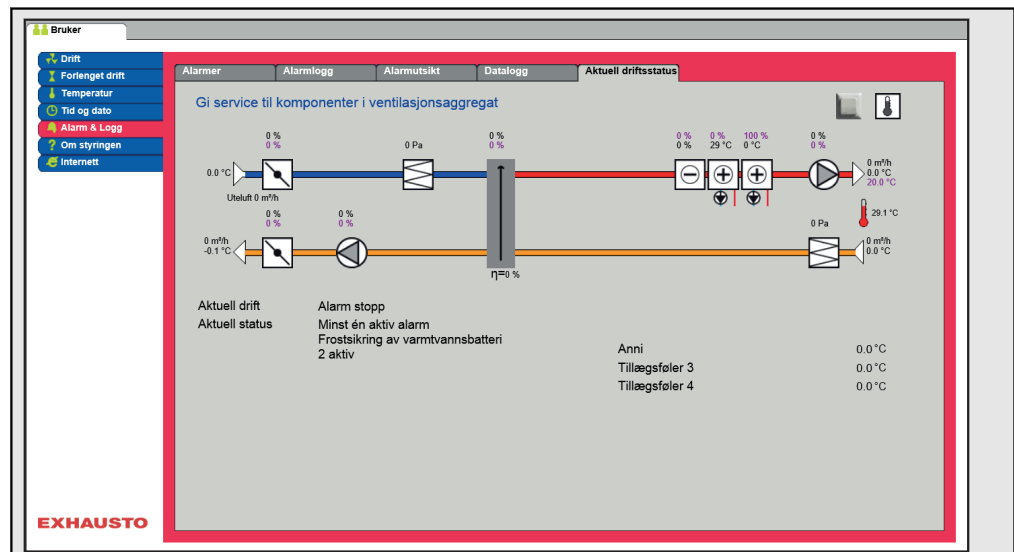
Bruker

Drift
Forlenget drift
Temperatur
Tid og dato
Alarm & Logg
Om styringen
Internett

Alarmer | Alarmlogg | Alarmutsikt | Datalogg | Aktuell driftsstatus

Gi service til komponenter i ventilasjonsaggregat

0 %
0 %

0 Pa

0 %
0 %

0 %
0 %

0 %
29 °C

100 %
0 °C

0 %
0 %

0.0 °C

Uteluft 0 m³/h

0 m³/h
0.0 °C
20.0 °C

29.1 °C

0 %
0 %

0 %
0 %

0 Pa

0 m³/h
-0.1 °C

0 m³/h
0.0 °C

η=0 %

Aktuell drift
Alarm stopp

Aktuell status
Minst én aktiv alarm
Frostsikring av varmtvannsbatteri 2 aktiv

Anni 0.0 °C
Tillægsføler 3 0.0 °C
Tillægsføler 4 0.0 °C

EXHAUSTO